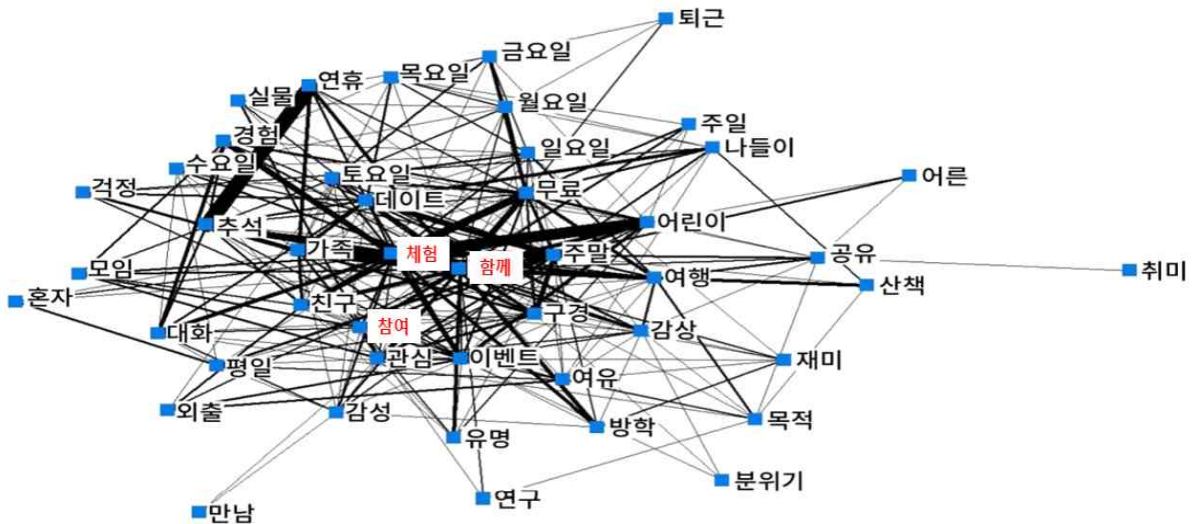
퇴근
금요일
연휴
목요일
실물
월요일
경험
주일
일요일
나들이
수요일
토요일
어른
걱정
데이트
무료
추석
어린이
가족
체험
함께
주말
공유
모임
취미
여행
산책
혼자
친구
구경
참여
대화
감상
관심
이벤트
재미
평일
여유
외출
감성
목적
방학
유명
분위기
연구
만남